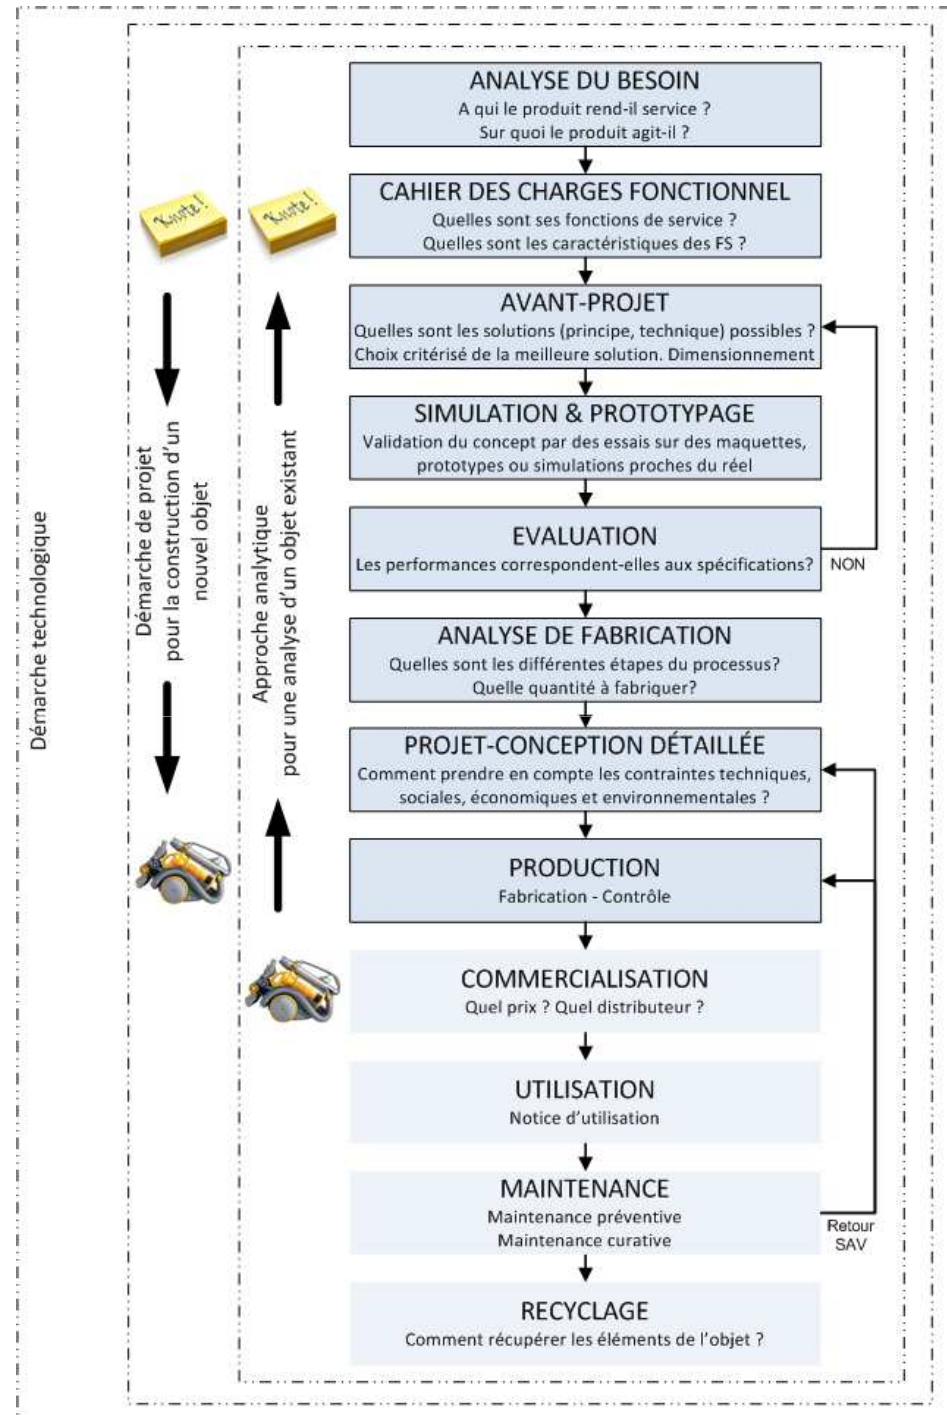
Démarche technologique

Démarche de projet pour la construction d'un nouvel objet

Approche analytique pour une analyse d'un objet existant

Knote!

Knote!

ANALYSE DU BESOIN
A qui le produit rend-il service ?
Sur quoi le produit agit-il ?

CAHIER DES CHARGES FONCTIONNEL
Quelles sont ses fonctions de service ?
Quelles sont les caractéristiques des FS ?

AVANT-PROJET
Quelles sont les solutions (principe, technique) possibles ?
Choix critérisé de la meilleure solution. Dimensionnement

SIMULATION & PROTOTYPAGE
Validation du concept par des essais sur des maquettes, prototypes ou simulations proches du réel

EVALUATION
Les performances correspondent-elles aux spécifications?

NON

ANALYSE DE FABRICATION
Quelles sont les différentes étapes du processus?
Quelle quantité à fabriquer?

PROJET-CONCEPTION DÉTAILLÉE
Comment prendre en compte les contraintes techniques, sociales, économiques et environnementales ?

PRODUCTION
Fabrication - Contrôle

COMMERCIALISATION
Quel prix ? Quel distributeur ?

UTILISATION
Notice d'utilisation

MAINTENANCE
Maintenance préventive
Maintenance curative

Retour SAV

RECYCLAGE
Comment récupérer les éléments de l'objet ?